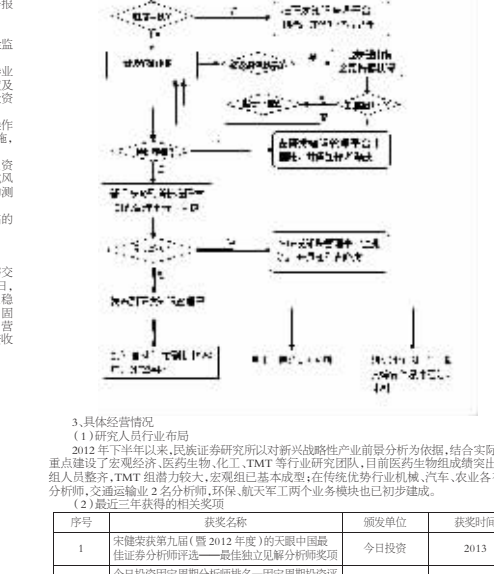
报

监

业
及
资

作
施，

资
风
测

的

交
日，
稳
固
营
收

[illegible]

3、具体经营情况

（1）研究人员行业布局

2012 年下半年以来，民族证券研究所以对新兴战略性产业前景分析为依据，结合实际 重点建设了宏观经济、医药生物、化工、TMT 等行业研究团队，目前医药生物组成绩突出 组人员整齐，TMT 组潜力较大，宏观组已基本成型；在传统优势行业机械、汽车、农业各 分析师，交通运输业 2 名分析师，环保、航天军工两个业务模块也已初步建成。

（2）最近三年获得的相关奖项

| 序号 | 获奖名称 | 颁发单位 | 获奖时间 |
|---|---|---|---|
| 1 | 宋健荣获第九届（暨 2012 年度）的天眼中国最佳证券分析师评选——最佳独立见解分析师奖项 | 今日投资 | 2013 |
| | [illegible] | | |